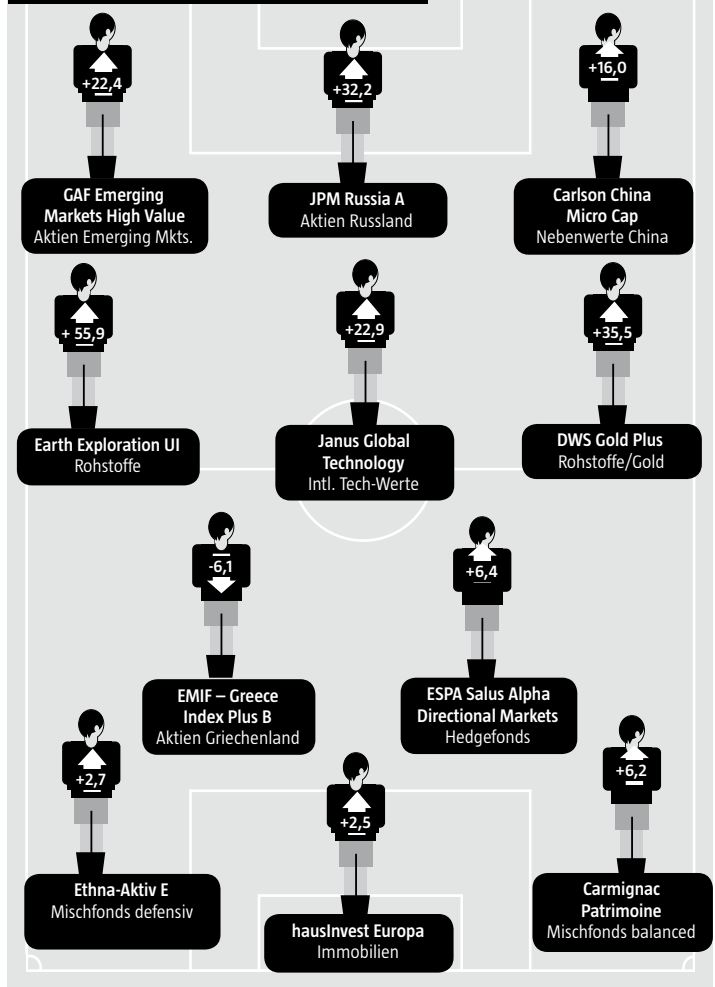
+22,4

GAF Emerging Markets High Value
Aktien Emerging Mkts.

+32,2

JPM Russia A
Aktien Russland

+16,0

Carlson China Micro Cap
Nebenwerte China

+ 55,9

Earth Exploration UI
Rohstoffe

+22,9

Janus Global Technology
Intl. Tech-Werte

+35,5

DWS Gold Plus
Rohstoffe/Gold

-6,1

EMIF – Greece Index Plus B
Aktien Griechenland

+6,4

ESPA Salus Alpha Directional Markets
Hedgefonds

+2,7

Ethna-Aktiv E
Mischfonds defensiv

+2,5

hausInvest Europa
Immobilien

+6,2

Carmignac Patrimoine
Mischfonds balanced